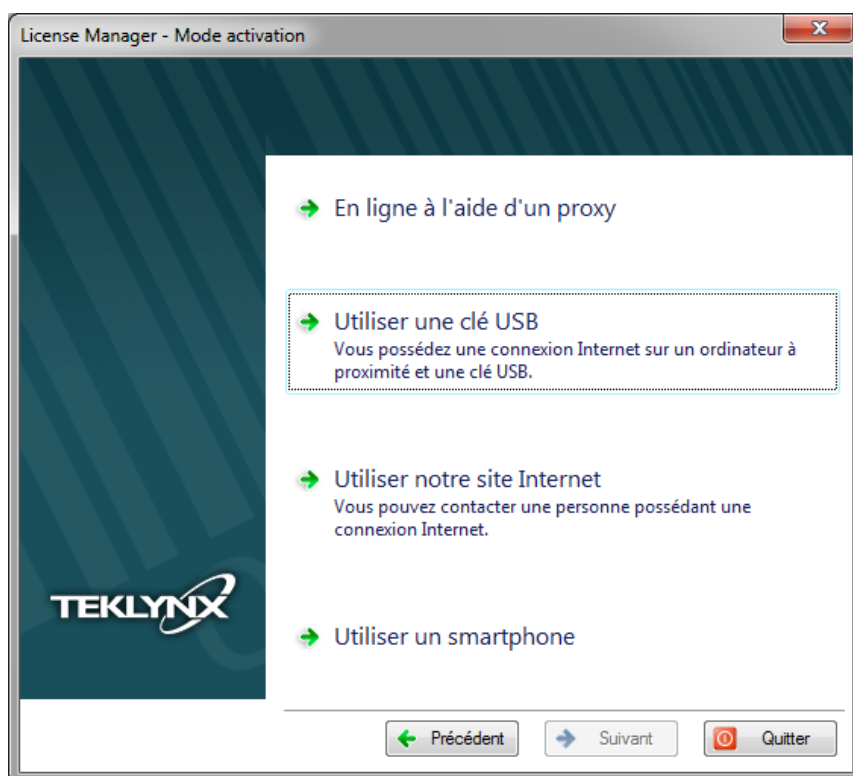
License Manager - Mode activation

TEKLYNX

En ligne à l'aide d'un proxy

Utiliser une clé USB
Vous possédez une connexion Internet sur un ordinateur à proximité et une clé USB.

Utiliser notre site Internet
Vous pouvez contacter une personne possédant une connexion Internet.

Utiliser un smartphone

Précédent
Suivant
Quitter